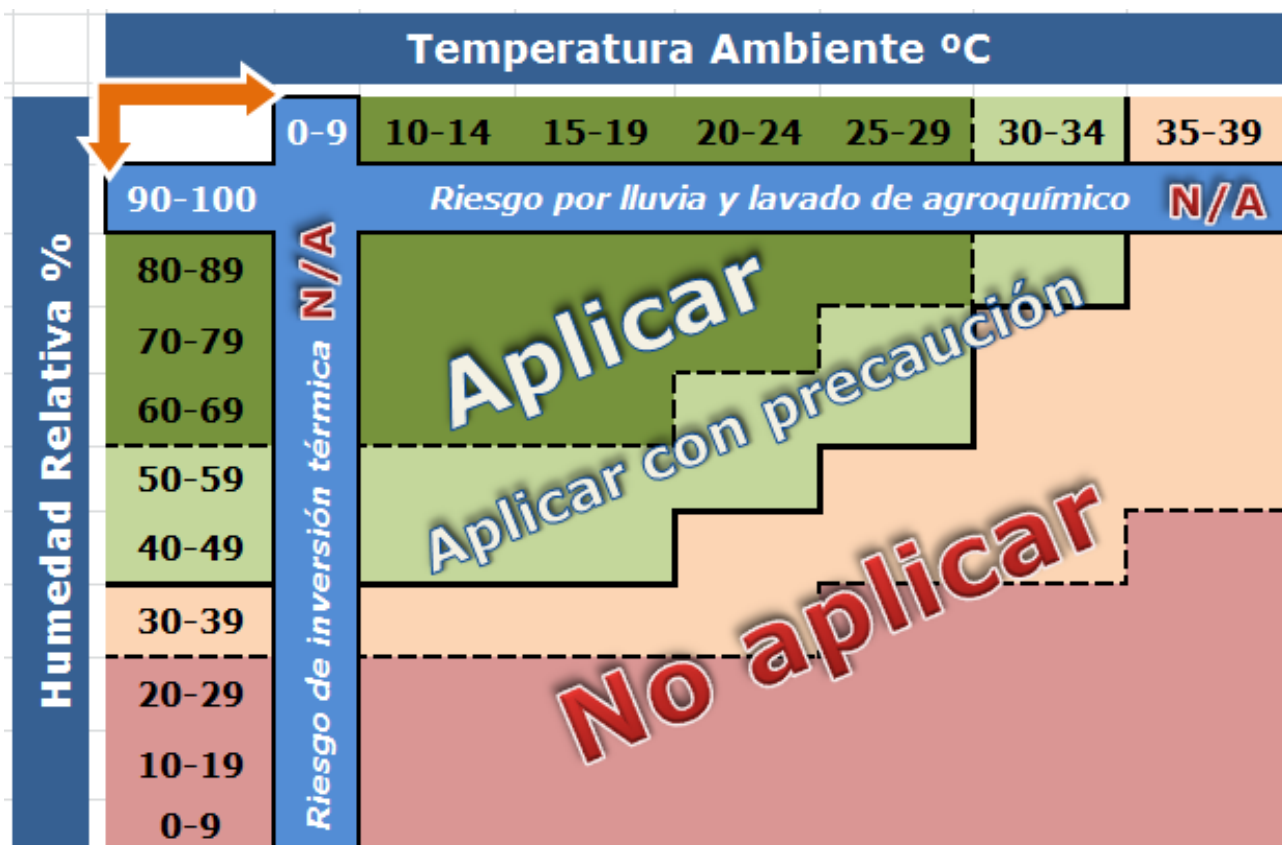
Temperatura Ambiente ºC

Humedad Relativa %

| | 0-9 | 10-14 | 15-19 | 20-24 | 25-29 | 30-34 | 35-39 |
|---|---|---|---|---|---|---|---|
| 90-100 | Riesgo por lluvia y lavado de agroquímico | | | | | | N/A |
| 80-89 | | | | | | | |
| 70-79 | | | | | | | |
| 60-69 | | | | | | | |
| 50-59 | | | | | | | |
| 40-49 | | | | | | | |
| 30-39 | | | | | | | |
| 20-29 | | | | | | | |
| 10-19 | | | | | | | |
| 0-9 | | | | | | | |

Riesgo de inversión térmica N/A

Aplicar

Aplicar con precaución

No aplicar